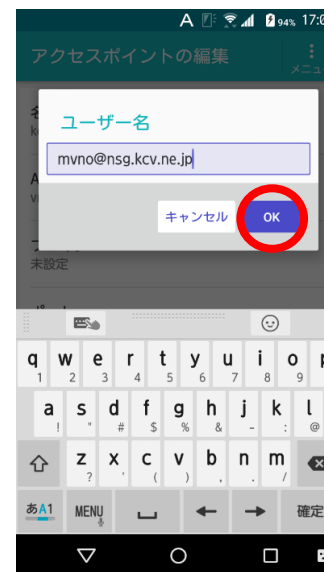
A 94% 17:0

アクセスポイントの編集

メニュ

ユーザー名

mvno@nsg.kcv.ne.jp

キャンセル

OK

未設定

q 1 w 2 e 3 r 4 t 5 y 6 u 7 i 8 o 9

a ! s " d # f $ g % h & j - k : l @

z ? x , c ( v ) b n . m /

あA1 MENU 確定